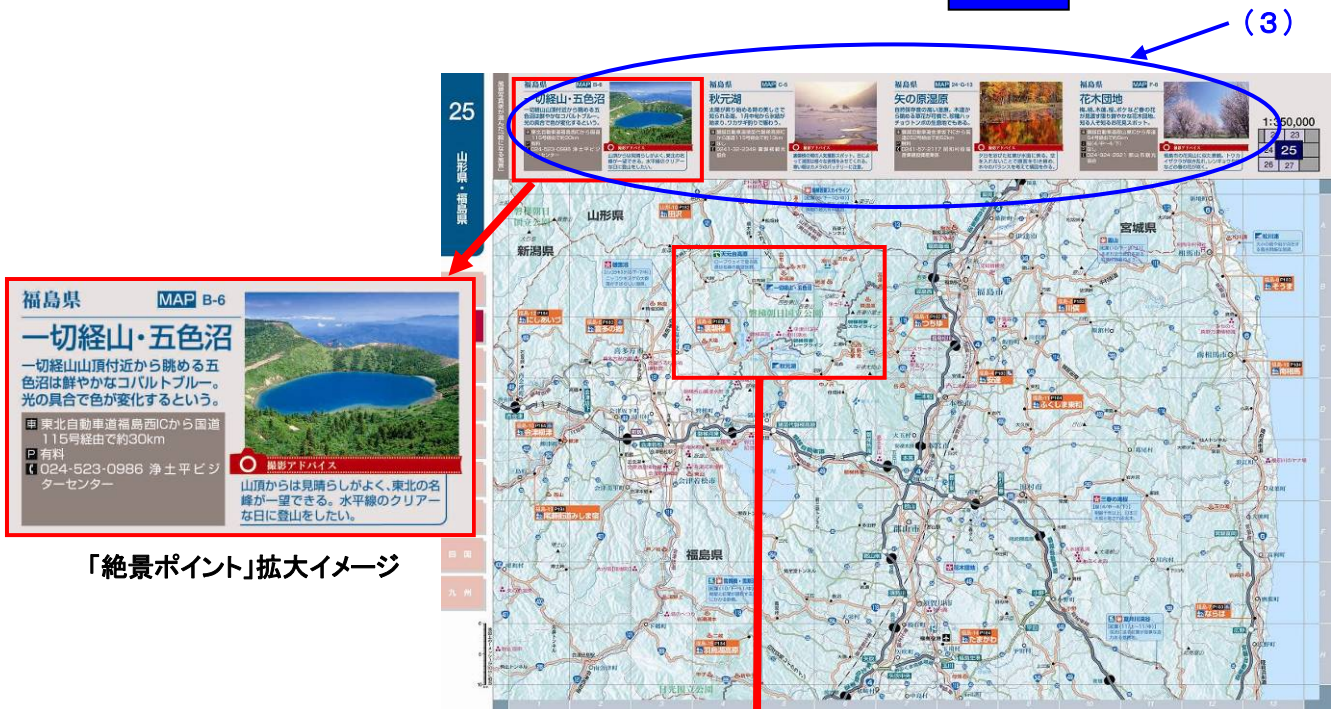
（3）

25

山形県・福島県

福島県 MAP B-6
一切経山・五色沼
一切経山山頂付近から眺める五色沼は鮮やかなコバルトブルー。光の具合で色が変化するという。
東北自動車道福島西ICから国道115号経由で約30km
P 有料
024-523-0986 浄土平ビジターセンター
撮影アドバイス
山頂からは見晴らしがよく、東北の名峰が一望できる。水平線のクリアーな日に登山をしたい。

「絶景ポイント」拡大イメージ

福島県 MAP C-6
秋元湖

福島県 MAP 26-G-13
矢の原湿原

福島県 MAP F-6
花木団地

1:250,000
23
24 25
26 27

山形県
新潟県
宮城県
福島県